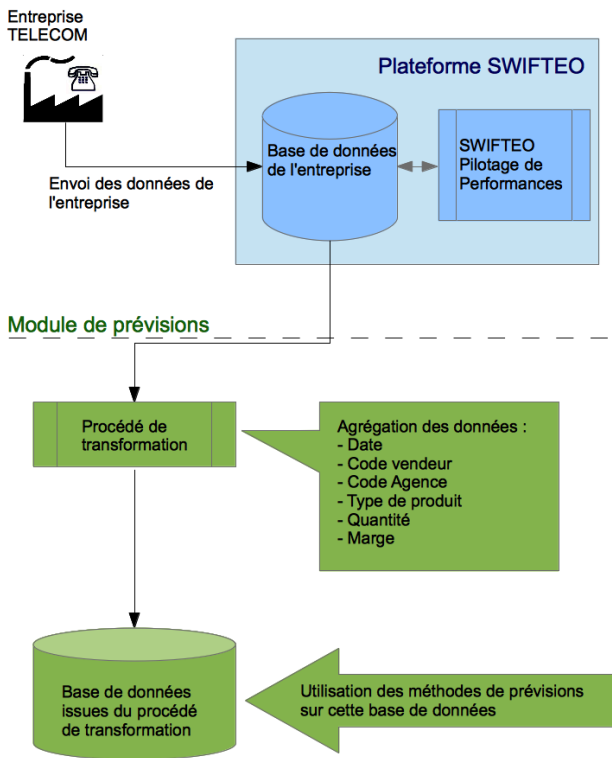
Entreprise TELECOM

Plateforme SWIFTEO

Base de données de l'entreprise

SWIFTEO Pilotage de Performances

Envoi des données de l'entreprise

Module de prévisions

Procédé de transformation

Agrégation des données :
- Date
- Code vendeur
- Code Agence
- Type de produit
- Quantité
- Marge

Base de données issues du procédé de transformation

Utilisation des méthodes de prévisions sur cette base de données